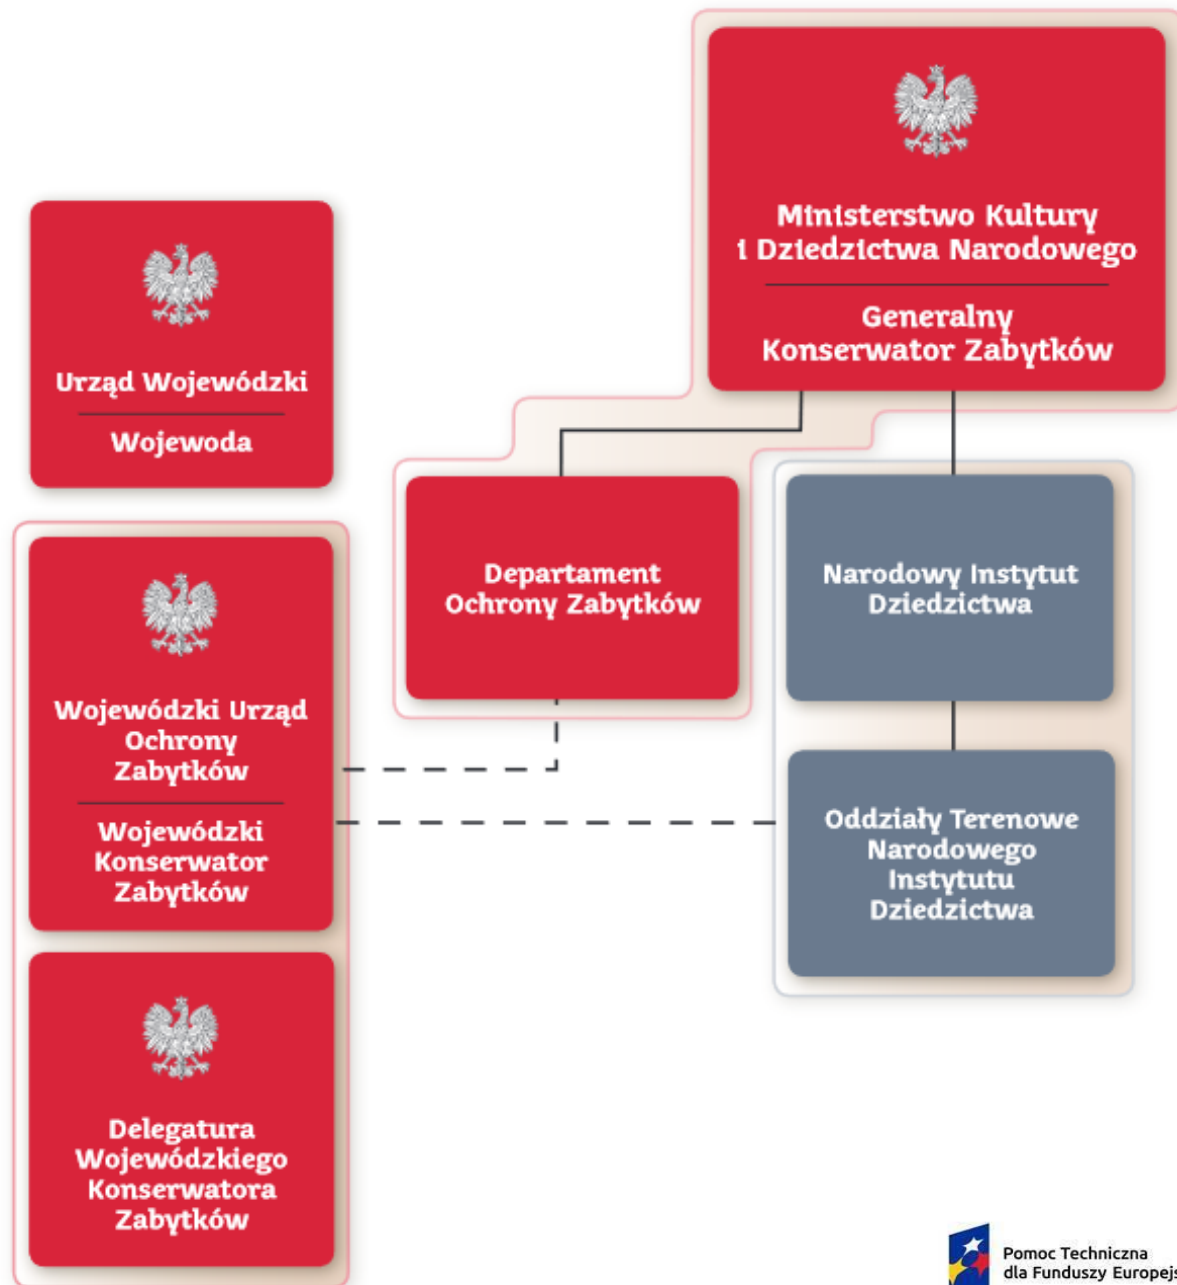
Ministerstwo Kultury i Dziedzictwa Narodowego

Generalny Konserwator Zabytków

Urząd Wojewódzki

Wojewoda

Departament Ochrony Zabytków

Narodowy Instytut Dziedzictwa

Wojewódzki Urząd Ochrony Zabytków

Wojewódzki Konserwator Zabytków

Oddziały Terenowe Narodowego Instytutu Dziedzictwa

Delegatura Wojewódzkiego Konserwatora Zabytków

Pomoc Techniczna dla Funduszy Europejs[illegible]